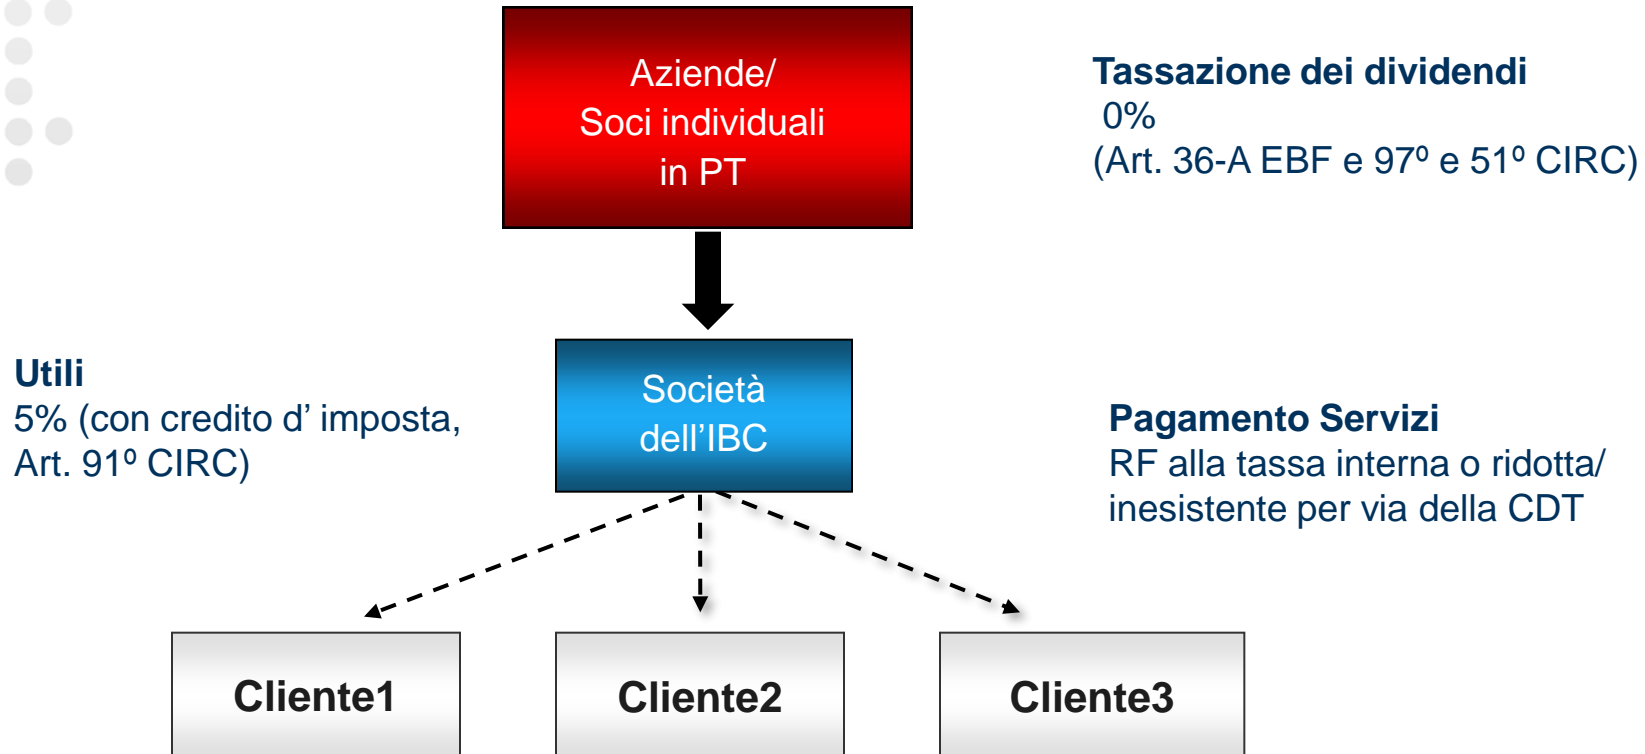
Aziende/
Soci individuali
in PT

Tassazione dei dividendi
0%
(Art. 36-A EBF e 97º e 51º CIRC)

Utili
5% (con credito d’ imposta, Art. 91º CIRC)

Società
dell’IBC

Pagamento Servizi
RF alla tassa interna o ridotta/ inesistente per via della CDT

Cliente1

Cliente2

Cliente3